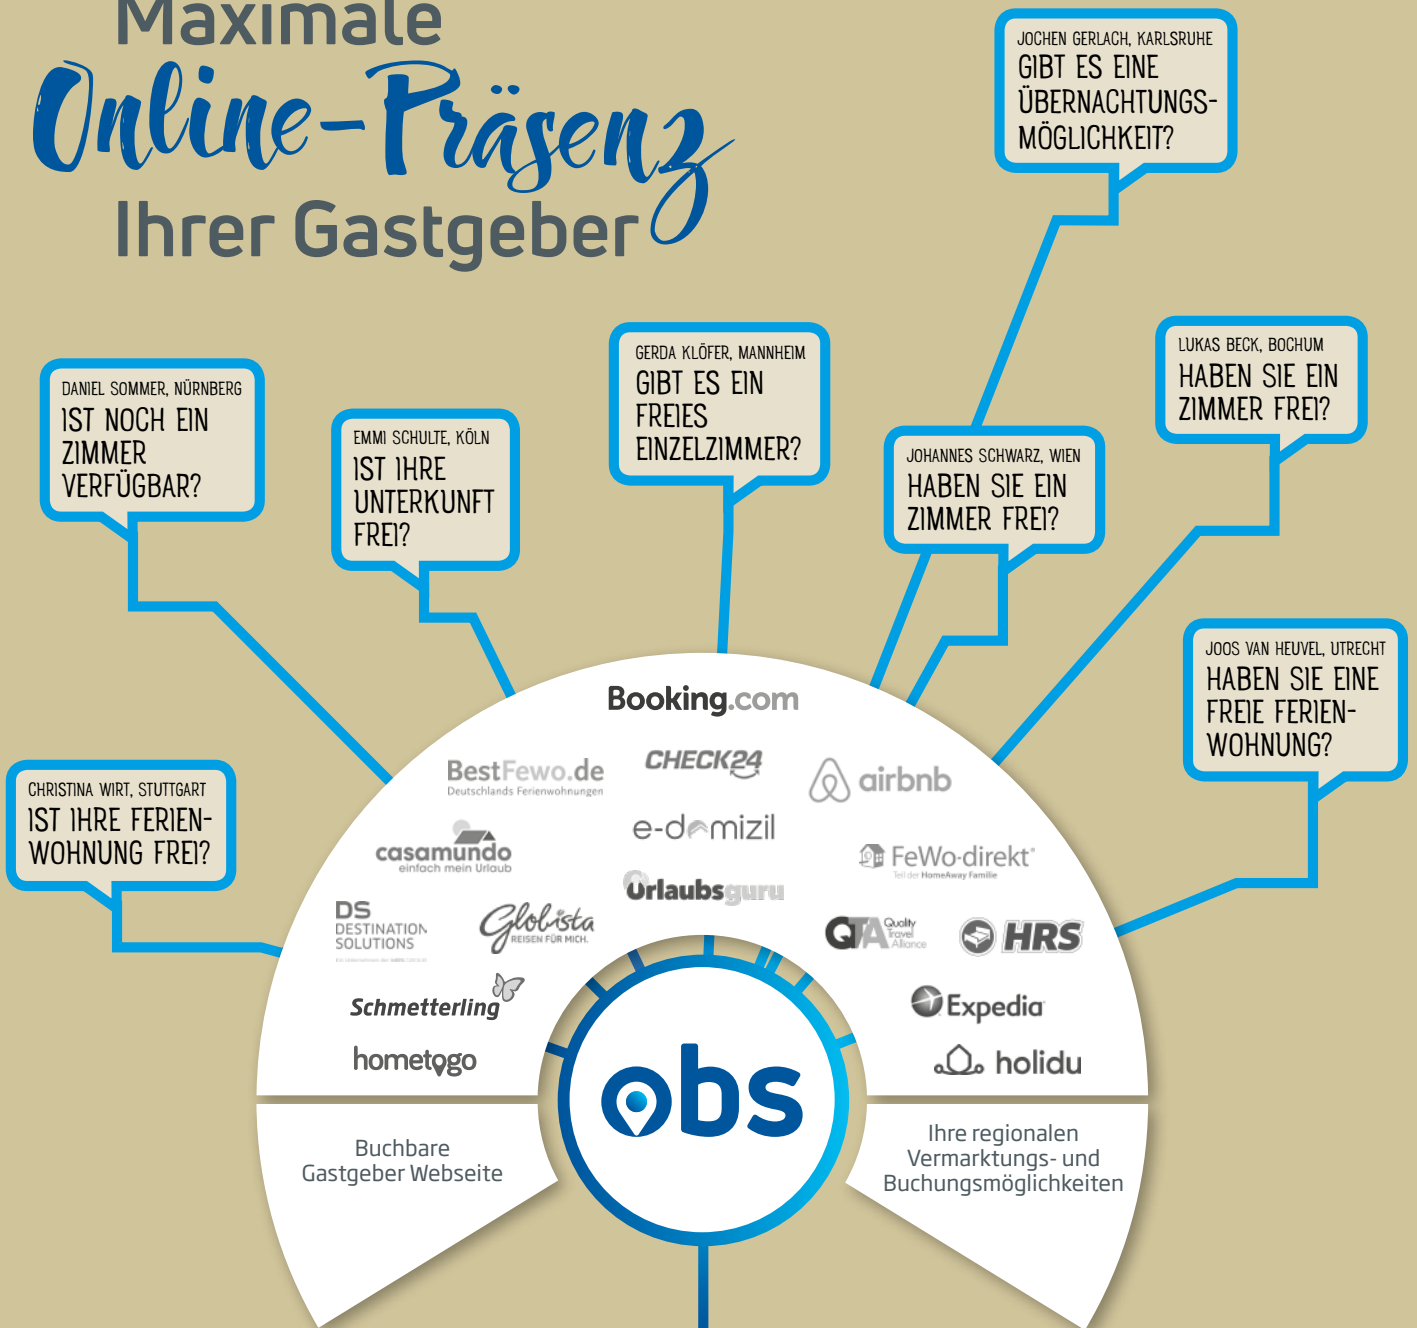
Maximale
Online-Präsenz
Ihrer Gastgeber

JOCHEN GERLACH, KARLSRUHE
GIBT ES EINE ÜBERNACHTUNGSMÖGLICHKEIT?

DANIEL SOMMER, NÜRNBERG
IST NOCH EIN ZIMMER VERFÜGBAR?

EMMI SCHULTE, KÖLN
IST IHRE UNTERKUNFT FREI?

GERDA KLÖFER, MANNHEIM
GIBT ES EIN FREIES EINZELZIMMER?

LUKAS BECK, BOCHUM
HABEN SIE EIN ZIMMER FREI?

JOHANNES SCHWARZ, WIEN
HABEN SIE EIN ZIMMER FREI?

JOOS VAN HEUVEL, UTRECHT
HABEN SIE EINE FREIE FERIENWOHNUNG?

CHRISTINA WIRT, STUTTGART
IST IHRE FERIENWOHNUNG FREI?

Booking.com
BestFewo.de
Deutschlands Ferienwohnungen
CHECK24
airbnb
e-domizil
casamundo
einfach mein Urlaub
FeWo-direkt
Teil der HomeAway Familie
Urlaubsguru
DS DESTINATION SOLUTIONS
Globista
REISEN FÜR MICH.
QTA Quality Travel Alliance
HRS
Schmetterling
Expedia
hometogo
holidu

obs

Buchbare Gastgeber Webseite

Ihre regionalen Vermarktungs- und Buchungsmöglichkeiten